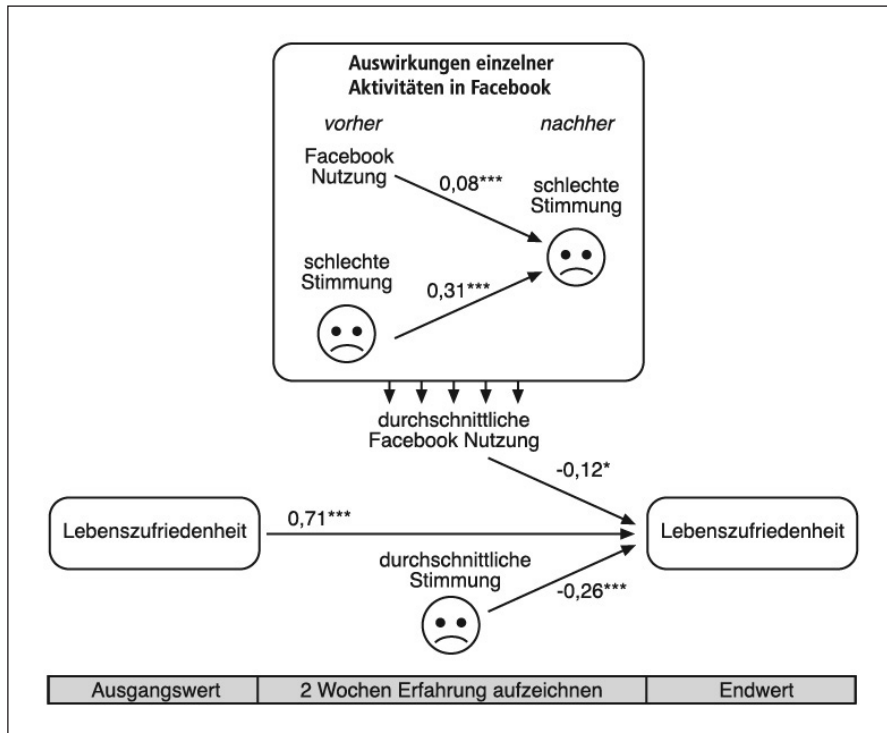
Auswirkungen einzelner Aktivitäten in Facebook

vorher

nachher

Facebook Nutzung

0,08***

schlechte Stimmung

schlechte Stimmung

0,31***

durchschnittliche Facebook Nutzung

-0,12*

Lebenszufriedenheit

0,71***

Lebenszufriedenheit

durchschnittliche Stimmung

-0,26***

| Ausgangswert | 2 Wochen Erfahrung aufzeichnen | Endwert |
|---|---|---|